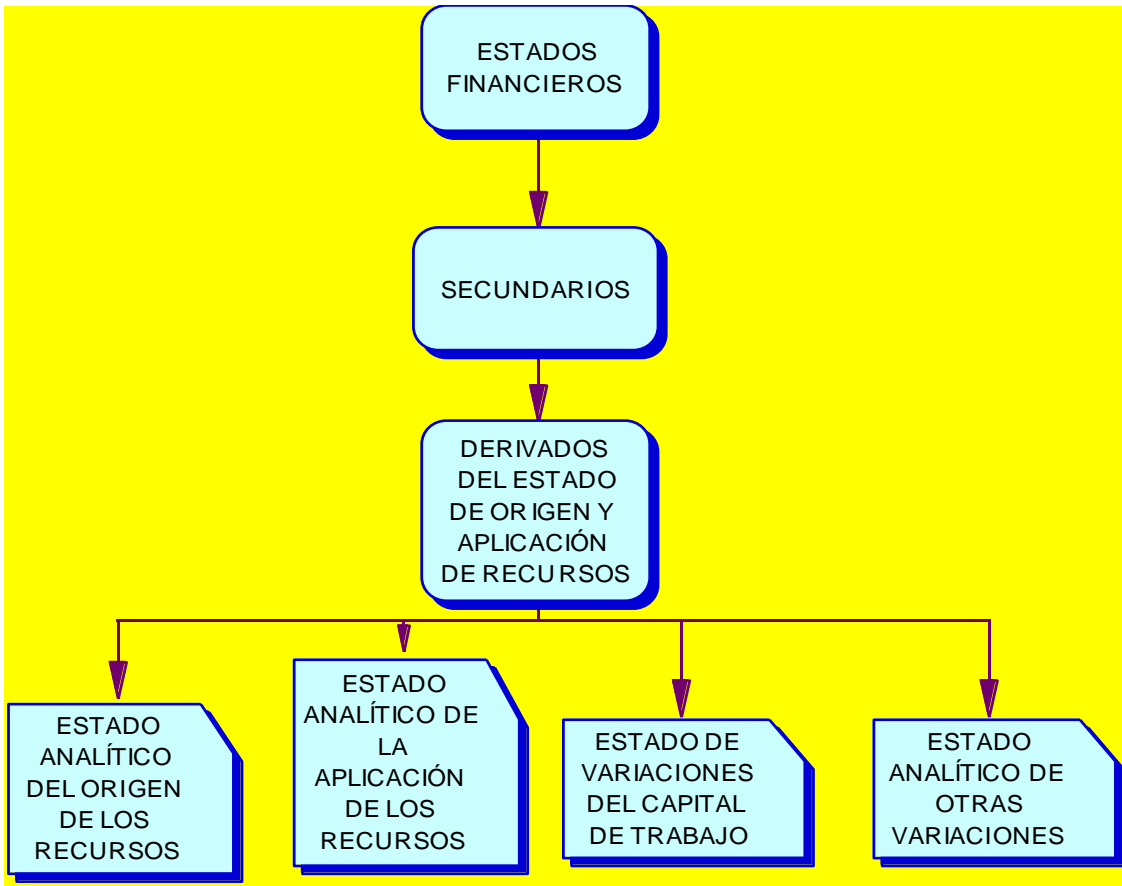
ESTADOS FINANCIEROS

SECUNDARIOS

DERIVADOS DEL ESTADO DE ORIGEN Y APLICACIÓN DE RECURSOS

ESTADO ANALÍTICO DEL ORIGEN DE LOS RECURSOS

ESTADO ANALÍTICO DE LA APLICACIÓN DE LOS RECURSOS

ESTADO DE VARIACIONES DEL CAPITAL DE TRABAJO

ESTADO ANALÍTICO DE OTRAS VARIACIONES